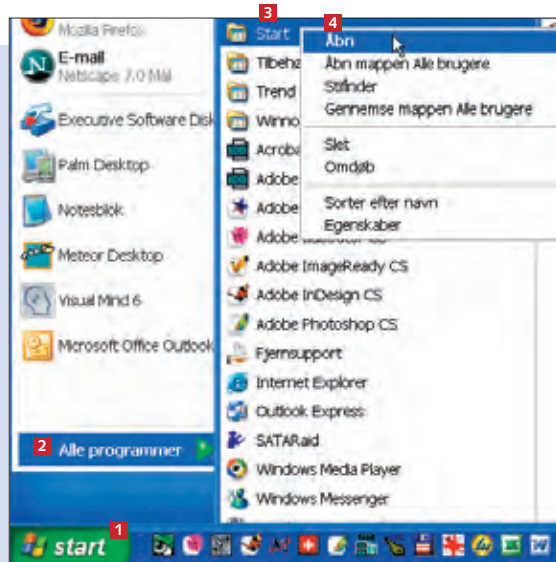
Mozilla Firefox
E-mail
Netscape 7.0 Mail
Executive Software Disk
Palm Desktop
Notesblok
Meteor Desktop
Visual Mind 6
Microsoft Office Outlook
2 Alle programmer
3
Start
Tilbeh
Trend
Winno
Acroba
Adobe
Adobe
Adobe
Adobe ImageReady CS
Adobe InDesign CS
Adobe Photoshop CS
Fjernsupport
Internet Explorer
Outlook Express
SATARaid
Windows Media Player
Windows Messenger
4
Åbn
Åbn mappen Alle brugere
Stifinder
Gennemse mappen Alle brugere
Slet
Omdøb
Sorter efter navn
Egenskaber
1
start